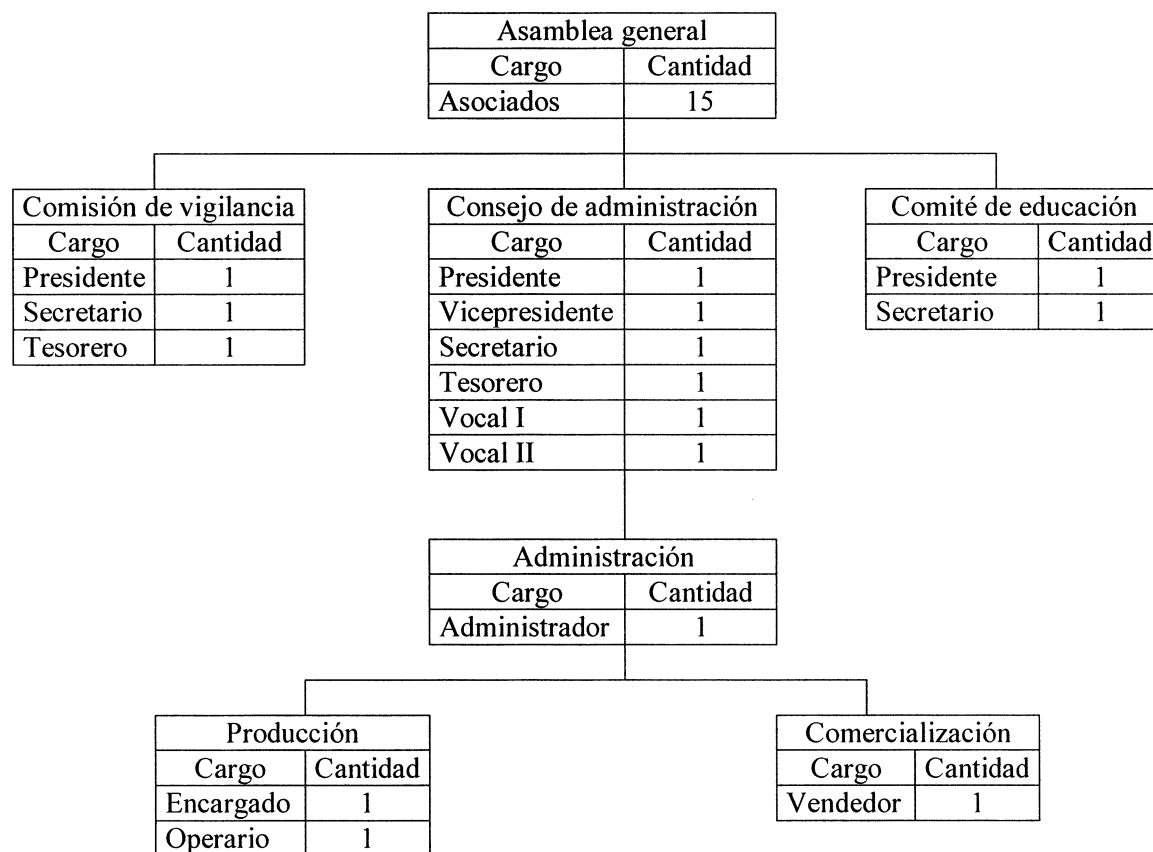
Asamblea general

| Cargo | Cantidad |
|---|---|
| Asociados | 15 |

Comisión de vigilancia

| Cargo | Cantidad |
|---|---|
| Presidente | 1 |
| Secretario | 1 |
| Tesorero | 1 |

Consejo de administración

| Cargo | Cantidad |
|---|---|
| Presidente | 1 |
| Vicepresidente | 1 |
| Secretario | 1 |
| Tesorero | 1 |
| Vocal I | 1 |
| Vocal II | 1 |

Comité de educación

| Cargo | Cantidad |
|---|---|
| Presidente | 1 |
| Secretario | 1 |

Administración

| Cargo | Cantidad |
|---|---|
| Administrador | 1 |

Producción

| Cargo | Cantidad |
|---|---|
| Encargado | 1 |
| Operario | 1 |

Comercialización

| Cargo | Cantidad |
|---|---|
| Vendedor | 1 |